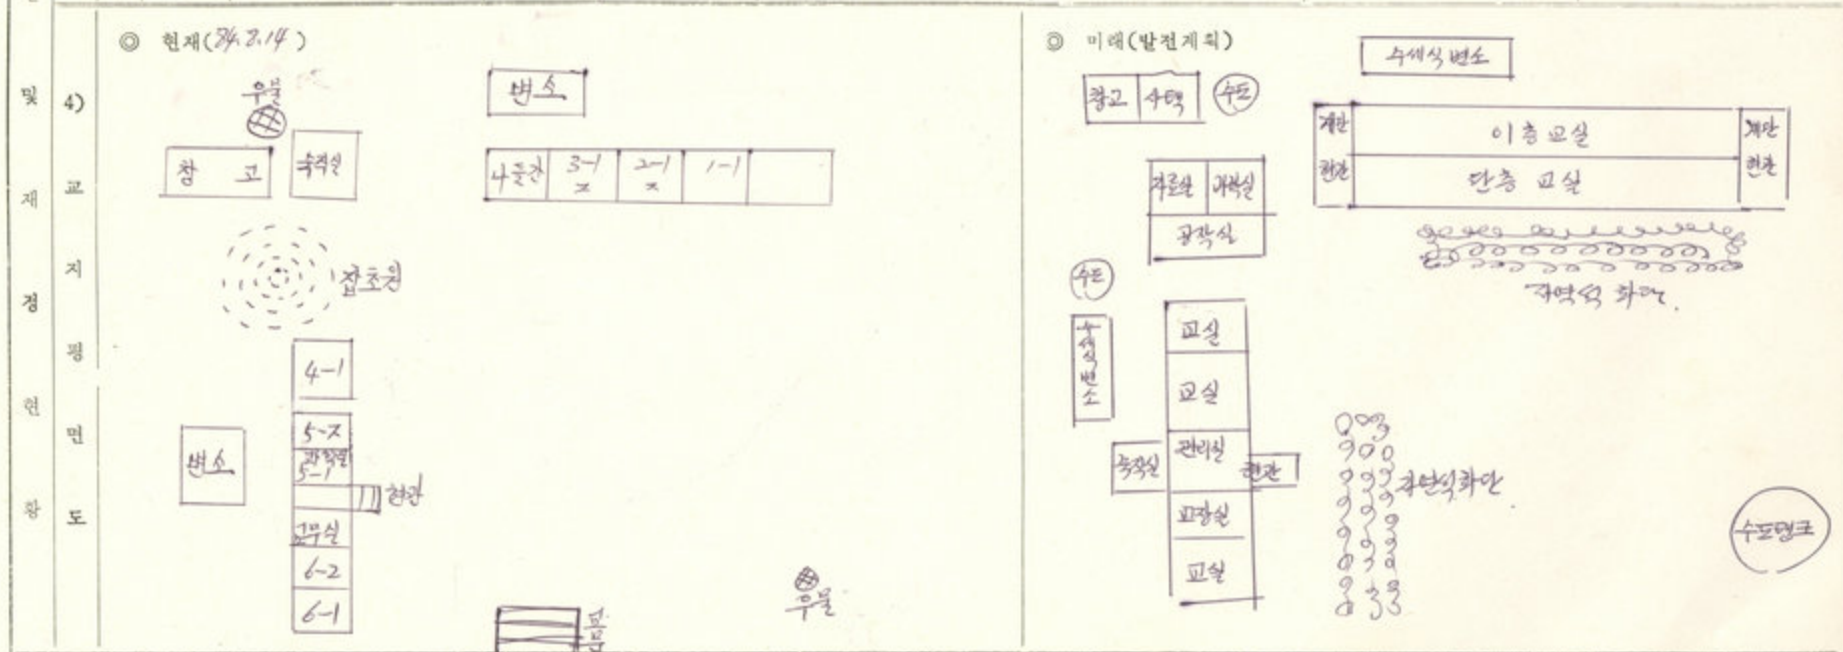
및 재 경 현 황

4) 교 지 평 면 도

◎ 현재(84.3.14)

우물

창 고

숙직실

잡초원

4-1

5-2

과학실 5-1

현관

교무실

6-2

6-1

변소

변소

4준비 | 3-1 | 2-1 | 1-1

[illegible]

우물

◎ 미래(발전계획)

수세식 변소

창고 | 사택

수도

계단 현관

이층교실

단층 교실

계단 현관

자료실 | 과학실

공작실

자연식 화단

수도

수세식변소

교실

교실

숙직실

관리실

현관

교장실

교실

자연식화단

수도탱크